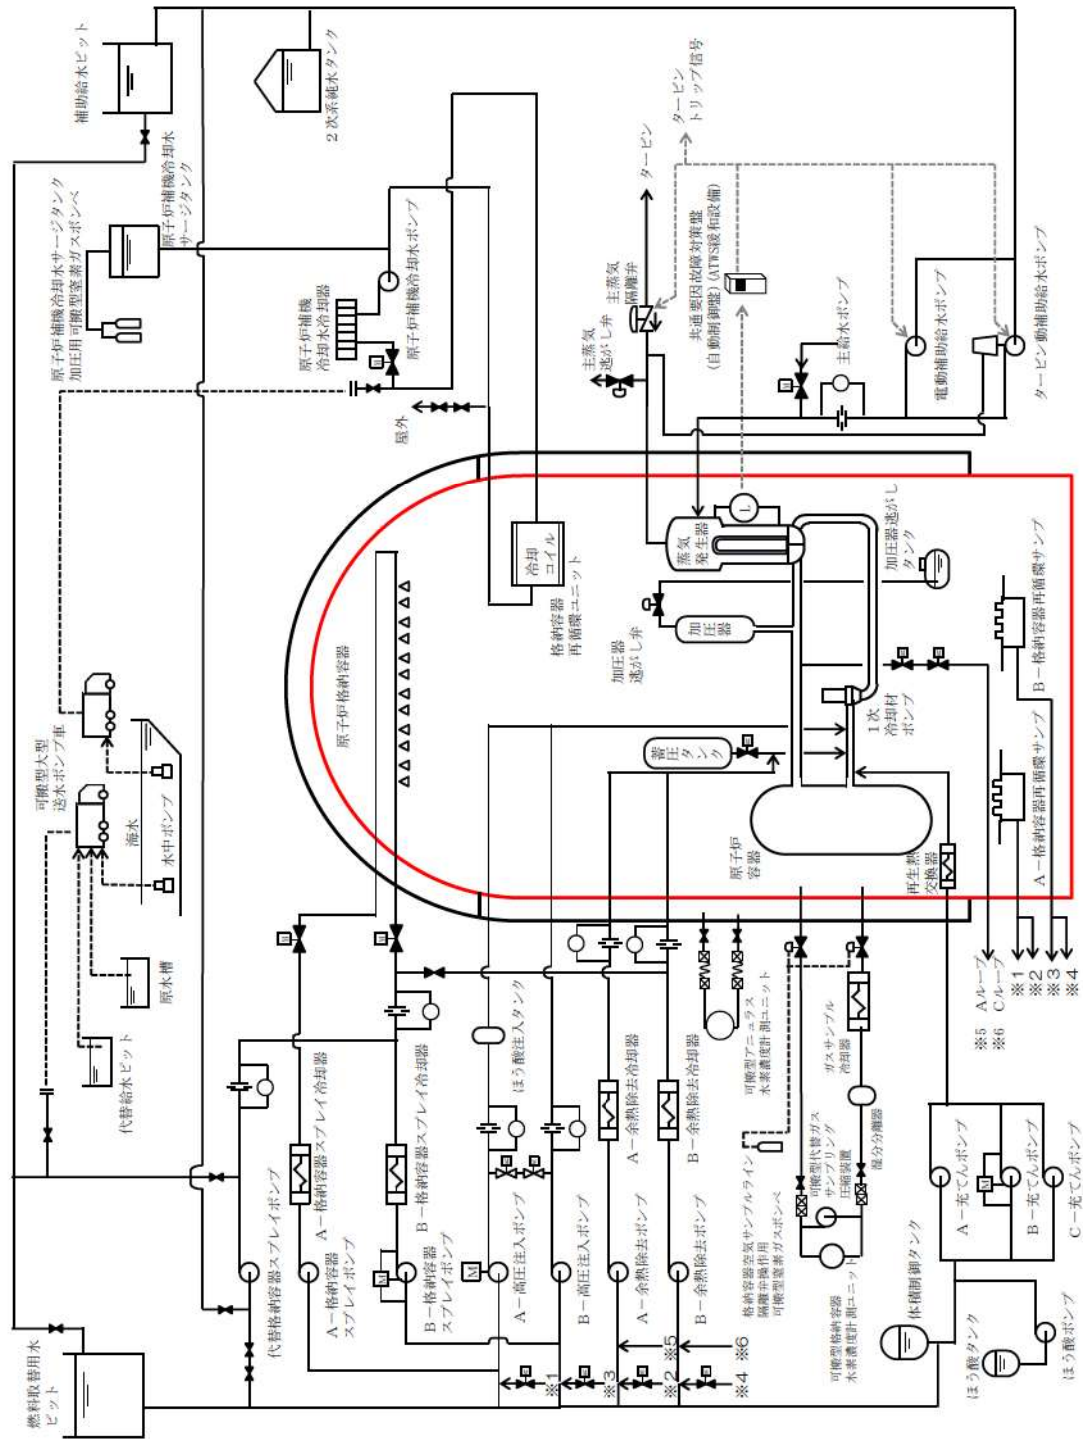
補助給水ピット
2次系純水タンク
原子炉補機冷却水サージタンク
原子炉補機冷却水サージタンク加圧用可搬型窒素ガスボンベ
原子炉補機冷却水ポンプ
原子炉補機冷却水冷却器
タービン
タービントリップ信号
共通要因故障対策盤(自動制御盤)(ATWS緩和設備)
主蒸気隔離弁
主蒸気逃がし弁
主給水ポンプ
電動補助給水ポンプ
タービン動補助給水ポンプ
屋外
冷却コイル
格納容器再循環ユニット
蒸気発生器
加圧器
加圧器逃がし弁
加圧器逃がしタンク
1次冷却材ポンプ
蓄圧タンク
原子炉容器
再生熱交換器
原子炉格納容器
B−格納容器再循環サンプ
A−格納容器再循環サンプ
可搬型大型送水ポンプ車
海水
水中ポンプ
原水槽
代替給水ピット
代替格納容器スプレイポンプ
A−格納容器スプレイ冷却器
B−格納容器スプレイ冷却器
A−格納容器スプレイポンプ
B−格納容器スプレイポンプ
ほう酸注入タンク
A−高圧注入ポンプ
B−高圧注入ポンプ
A−余熱除去冷却器
B−余熱除去冷却器
A−余熱除去ポンプ
B−余熱除去ポンプ
可搬型アニュラス水素濃度計測ユニット
格納容器空気サンプルライン隔離弁操作用可搬型窒素ガスボンベ
可搬型代替ガスサンプリング圧縮装置
ガスサンプル冷却器
湿分分離器
可搬型格納容器水素濃度計測ユニット
A−充てんポンプ
B−充てんポンプ
C−充てんポンプ
体積制御タンク
ほう酸タンク
ほう酸ポンプ
燃料取替用水ピット
Aループ
Cループ
※1
※2
※3
※4
※5
※6